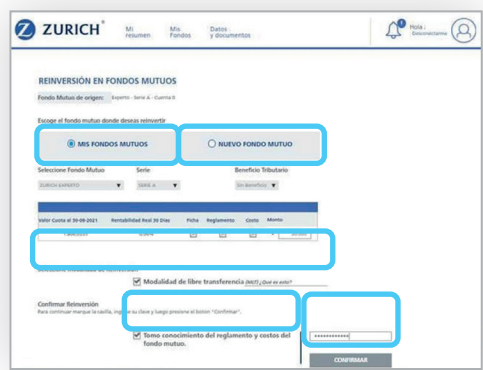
ZURICH

Mi resumen | Mis Fondos | Datos y documentos

Hola | Desconectarme

REINVERSIÓN EN FONDOS MUTUOS

Fondo Mutuo de origen: Experto - Serie A - Cuenta 8

Escoge el fondo mutuo donde deseas reinvertir

MIS FONDOS MUTUOS

NUEVO FONDO MUTUO

Seleccione Fondo Mutuo | Serie | Beneficio Tributario

ZURICH EXPERTO | SERIE A | Sin Beneficio

| Valor Cuota al 30-06-2021 | Rentabilidad Real 30 Días | Ficha | Reglamento | Costo | Monto |
|---|---|---|---|---|---|
| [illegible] | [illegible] | | | | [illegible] |

Modalidad de libre transferencia (MLT) ¿Qué es esto?

Confirmar Reinversión

Para continuar marque la casilla, ingrese su clave y luego presione el botón "Confirmar".

Tomo conocimiento del reglamento y costos del fondo mutuo.

••••••••••••••

CONFIRMAR